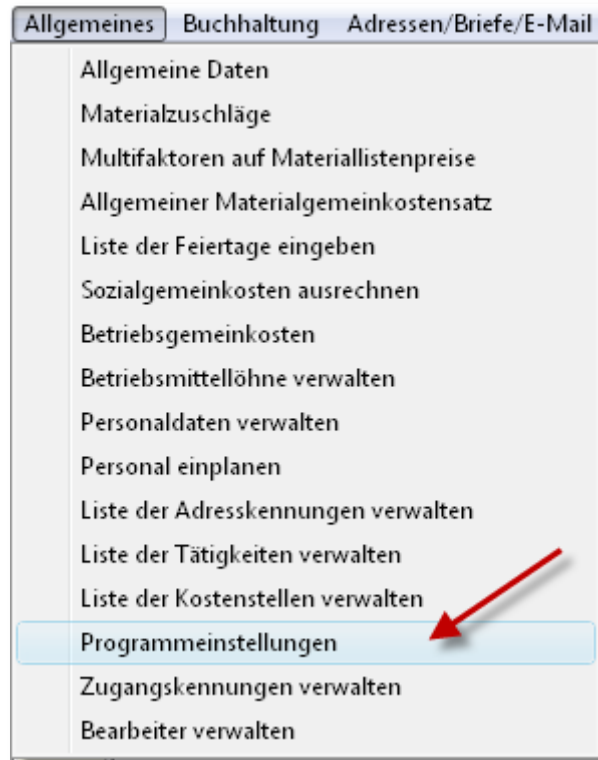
Allgemeines Buchhaltung Adressen/Briefe/E-Mail

Allgemeine Daten
Materialzuschläge
Multifaktoren auf Materiallistenpreise
Allgemeiner Materialgemeinkostensatz
Liste der Feiertage eingeben
Sozialgemeinkosten ausrechnen
Betriebsgemeinkosten
Betriebsmittellöhne verwalten
Personaldaten verwalten
Personal einplanen
Liste der Adresskennungen verwalten
Liste der Tätigkeiten verwalten
Liste der Kostenstellen verwalten
Programmeinstellungen
Zugangskennungen verwalten
Bearbeiter verwalten